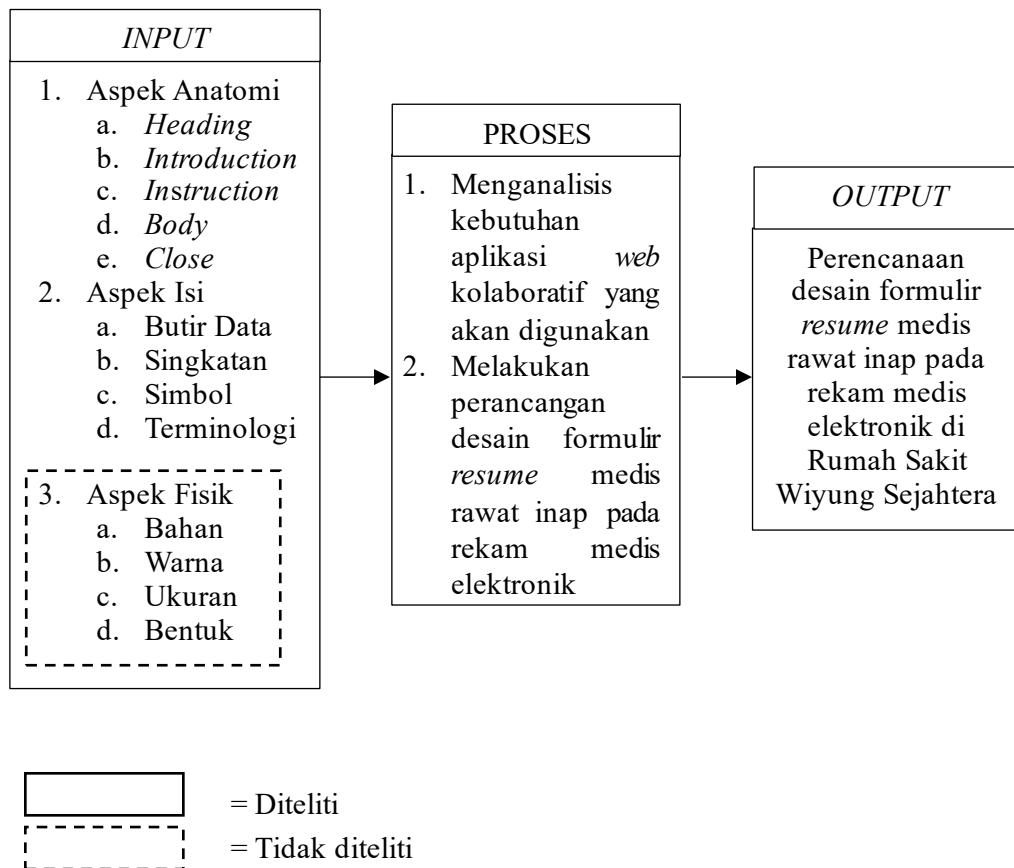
INPUT

1. Aspek Anatomi
a. Heading
b. Introduction
c. Instruction
d. Body
e. Close
2. Aspek Isi
a. Butir Data
b. Singkatan
c. Simbol
d. Terminologi
3. Aspek Fisik
a. Bahan
b. Warna
c. Ukuran
d. Bentuk

PROSES

1. Menganalisis kebutuhan aplikasi web kolaboratif yang akan digunakan
2. Melakukan perancangan desain formulir resume medis rawat inap pada rekam medis elektronik

OUTPUT

Perencanaan desain formulir resume medis rawat inap pada rekam medis elektronik di Rumah Sakit Wiyung Sejahtera

= Diteliti
= Tidak diteliti